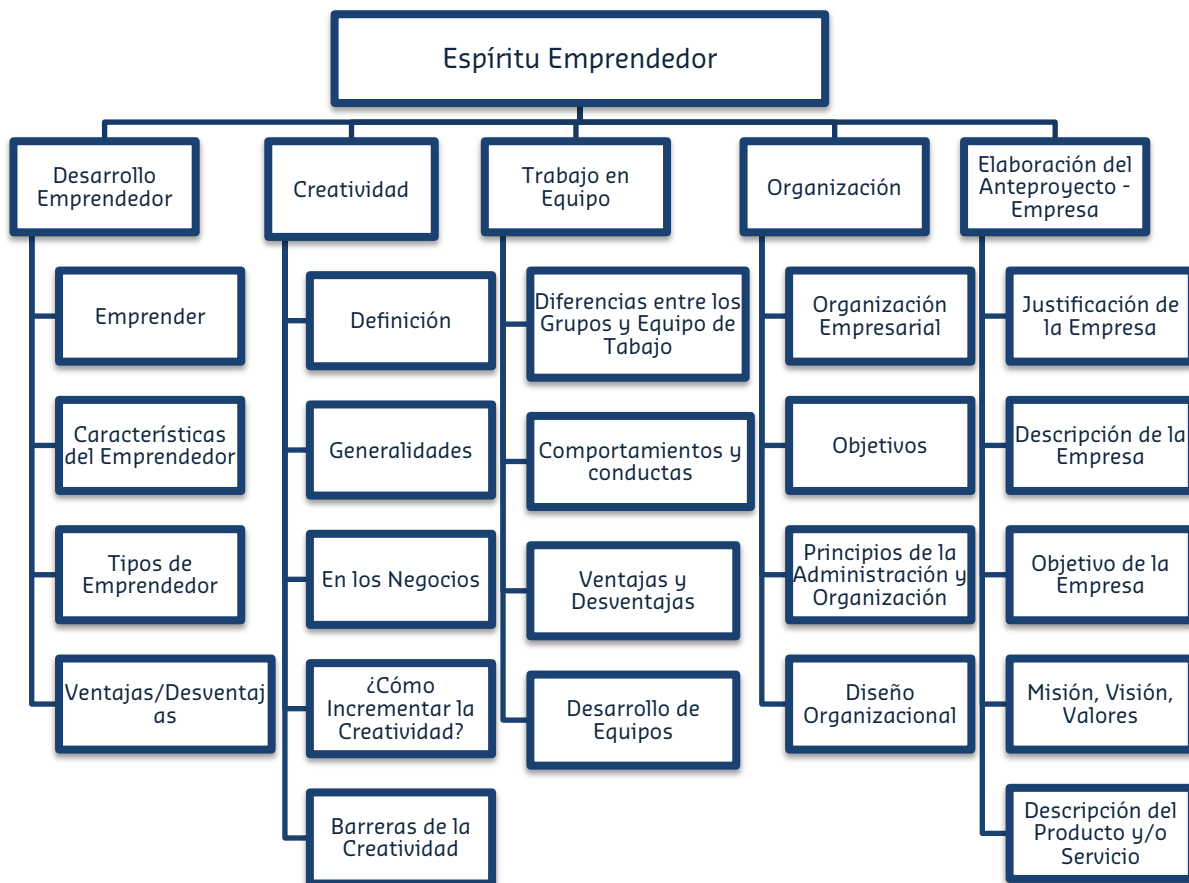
Espíritu Emprendedor

Desarrollo Emprendedor

Emprender

Características del Emprendedor

Tipos de Emprendedor

Ventajas/Desventajas

Creatividad

Definición

Generalidades

En los Negocios

¿Cómo Incrementar la Creatividad?

Barreras de la Creatividad

Trabajo en Equipo

Diferencias entre los Grupos y Equipo de Tabajo

Comportamientos y conductas

Ventajas y Desventajas

Desarrollo de Equipos

Organización

Organización Empresarial

Objetivos

Principios de la Administración y Organización

Diseño Organizacional

Elaboración del Anteproyecto - Empresa

Justificación de la Empresa

Descripción de la Empresa

Objetivo de la Empresa

Misión, Visión, Valores

Descripción del Producto y/o Servicio